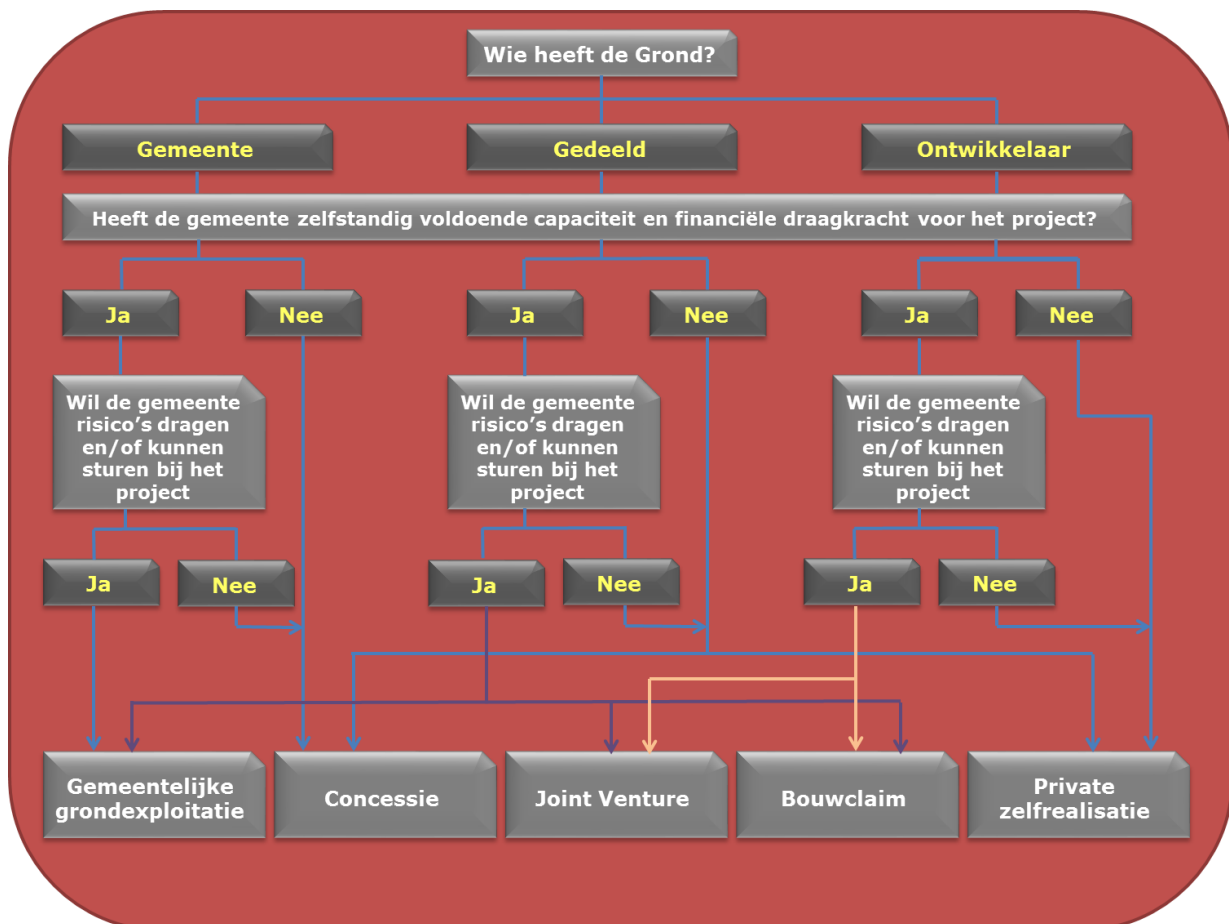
Wie heeft de Grond?

Gemeente

Gedeeld

Ontwikkelaar

Heeft de gemeente zelfstandig voldoende capaciteit en financiële draagkracht voor het project?

Ja

Nee

Ja

Nee

Ja

Nee

Wil de gemeente risico's dragen en/of kunnen sturen bij het project

Wil de gemeente risico's dragen en/of kunnen sturen bij het project

Wil de gemeente risico's dragen en/of kunnen sturen bij het project

Ja

Nee

Ja

Nee

Ja

Nee

Gemeentelijke grondexploitatie

Concessie

Joint Venture

Bouwclaim

Private zelfrealisatie